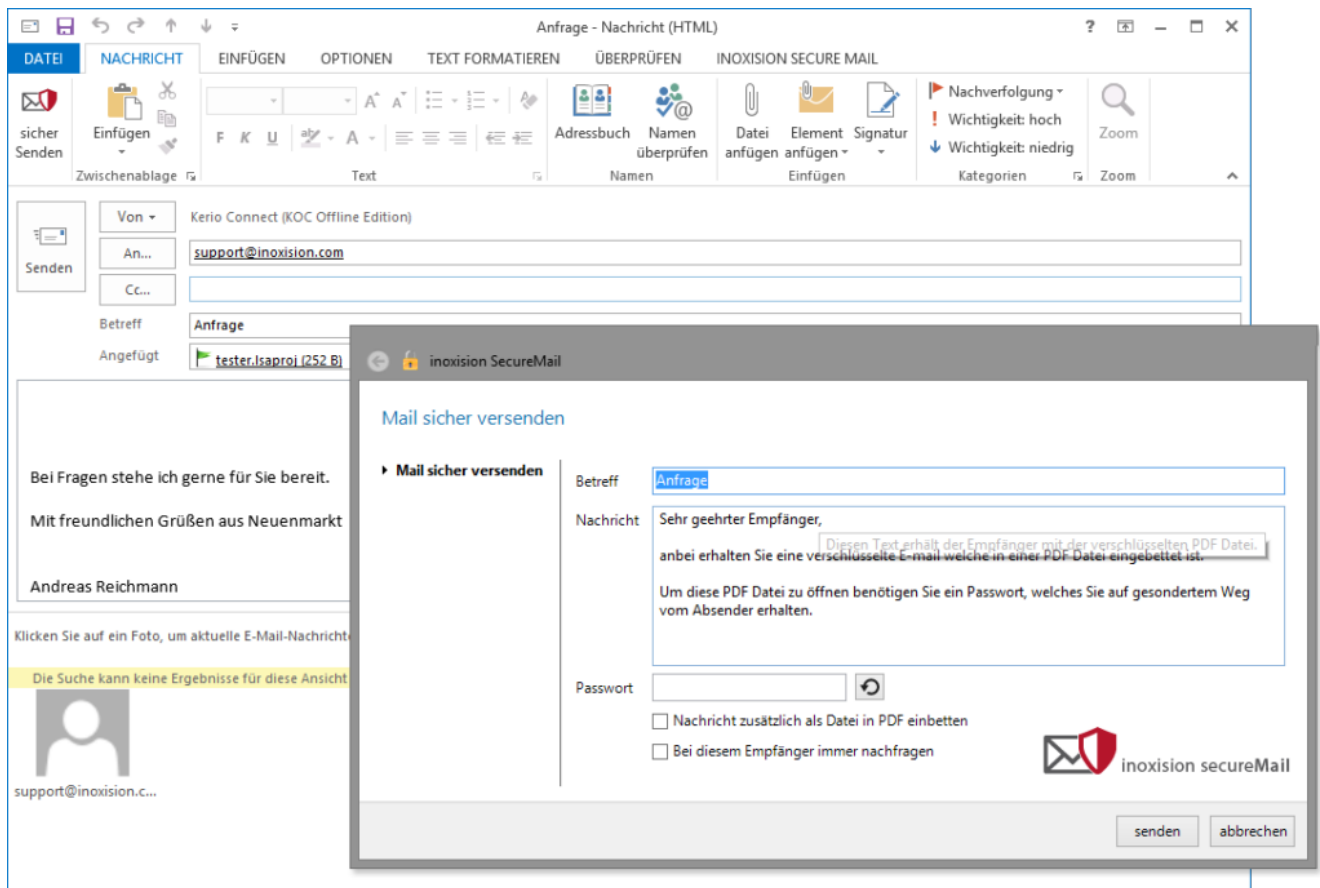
Anfrage - Nachricht (HTML)

? – □ ×

DATEI NACHRICHT EINFÜGEN OPTIONEN TEXT FORMATIEREN ÜBERPRÜFEN INOXISION SECURE MAIL

sicher Senden

Einfügen

Zwischenablage

F K U

Text

Adressbuch Namen überprüfen

Namen

Datei anfügen Element anfügen Signatur

Einfügen

Nachverfolgung
Wichtigkeit: hoch
Wichtigkeit: niedrig

Kategorien

Zoom

Zoom

Senden

Von ▾ Kerio Connect (KOC Offline Edition)

An... support@inoxision.com

Cc...

Betreff Anfrage

Angefügt tester.lsaproj (252 B)

Bei Fragen stehe ich gerne für Sie bereit.

Mit freundlichen Grüßen aus Neuenmarkt

Andreas Reichmann

Klicken Sie auf ein Foto, um aktuelle E-Mail-Nachricht

Die Suche kann keine Ergebnisse für diese Ansicht

support@inoxision.c...

inoxision SecureMail

Mail sicher versenden

Mail sicher versenden

Betreff Anfrage

Nachricht Sehr geehrter Empfänger,

Diesen Text erhält der Empfänger mit der verschlüsselten PDF Datei.

anbei erhalten Sie eine verschlüsselte E-mail welche in einer PDF Datei eingebettet ist.

Um diese PDF Datei zu öffnen benötigen Sie ein Passwort, welches Sie auf gesondertem Weg vom Absender erhalten.

Passwort

Nachricht zusätzlich als Datei in PDF einbetten

Bei diesem Empfänger immer nachfragen

inoxision secureMail

senden abbrechen